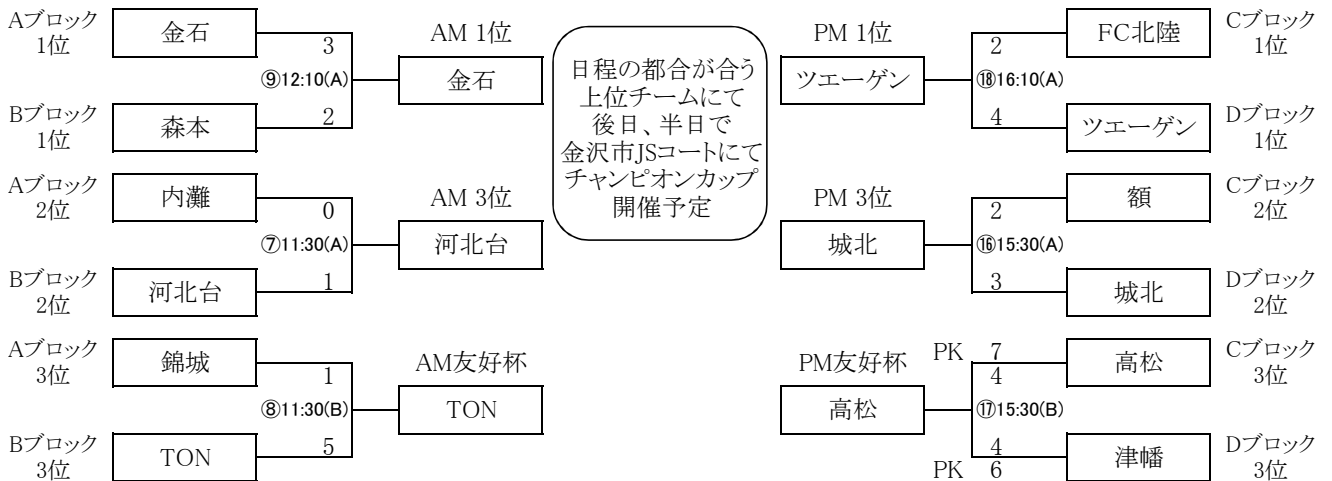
Aブロック
1位

金石

3

⑨12:10(A)

AM 1位

金石

Bブロック
1位

森本

2

Aブロック
2位

内灘

0

⑦11:30(A)

AM 3位

河北台

Bブロック
2位

河北台

1

Aブロック
3位

錦城

1

⑧11:30(B)

AM友好杯

TON

Bブロック
3位

TON

5

日程の都合が合う上位チームにて後日、半日で金沢市JSコートにてチャンピオンカップ開催予定

PM 1位

ツエーゲン

2

⑱16:10(A)

4

FC北陸

Cブロック
1位

ツエーゲン

Dブロック
1位

PM 3位

城北

2

⑯15:30(A)

3

額

Cブロック
2位

城北

Dブロック
2位

PM友好杯

高松

PK 7
4

⑰15:30(B)

4
PK 6

高松

Cブロック
3位

津幡

Dブロック
3位